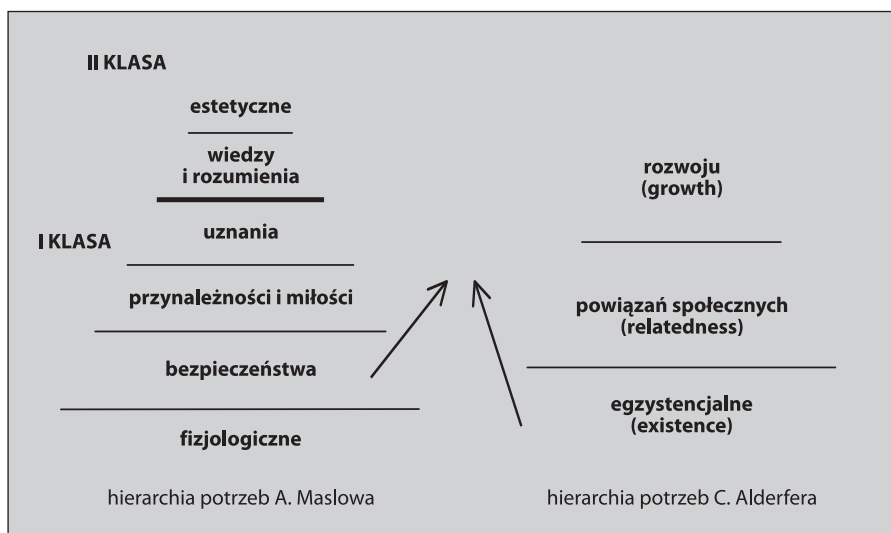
II KLASA

estetyczne

wiedzy i rozumienia

I KLASA

uznania

przynależności i miłości

bezpieczeństwa

fizjologiczne

hierarchia potrzeb A. Maslowa

rozwoju (growth)

powiązań społecznych (relatedness)

egzystencjalne (existence)

hierarchia potrzeb C. Alderfera